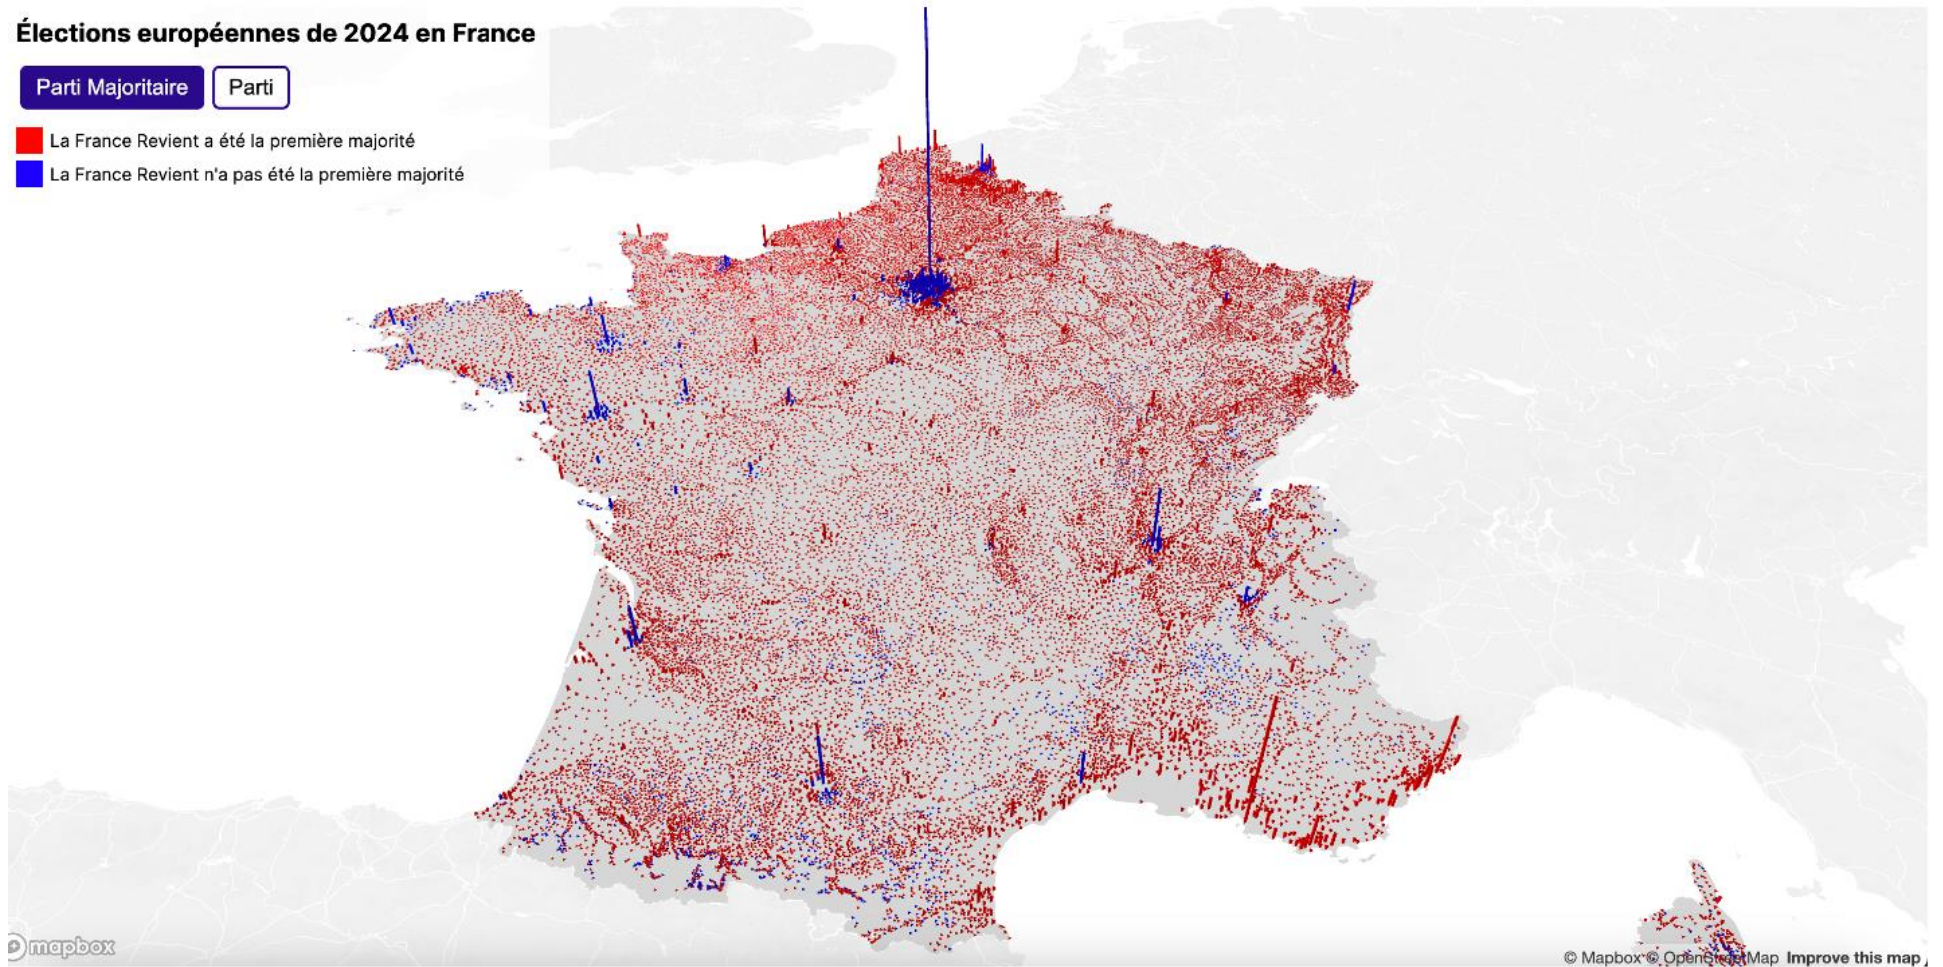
Élections européennes de 2024 en France

Parti Majoritaire
Parti

La France Revient a été la première majorité
La France Revient n'a pas été la première majorité

mapbox

© Mapbox © OpenStreetMap Improve this map